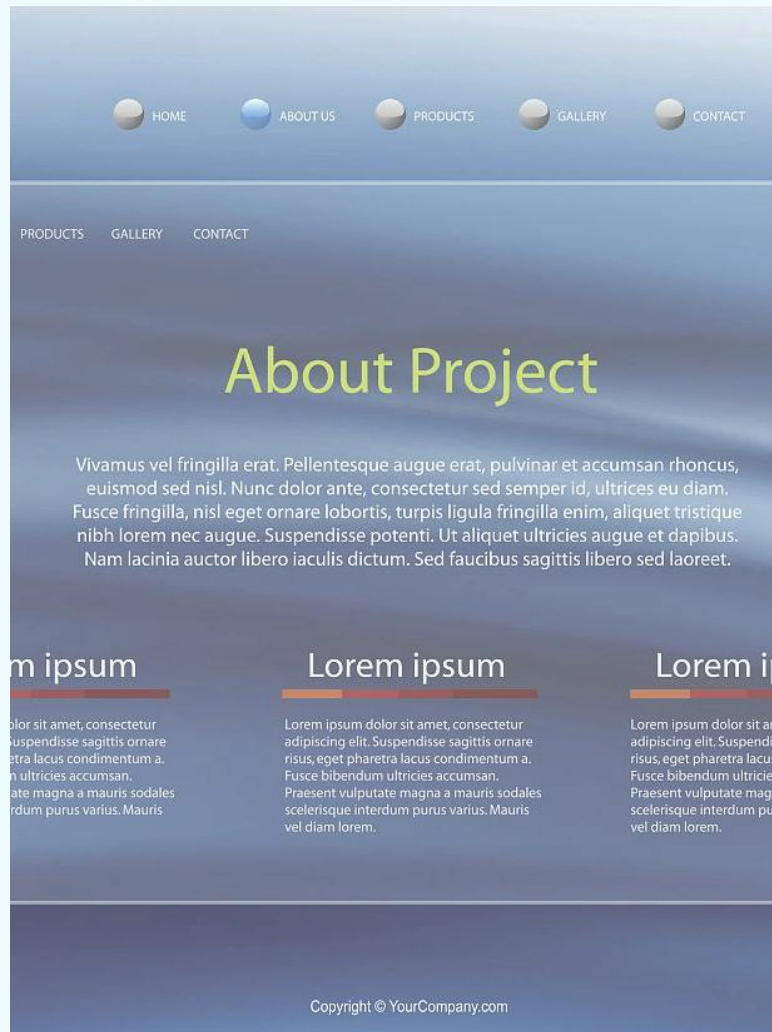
HOME ABOUT US PRODUCTS GALLERY CONTACT

PRODUCTS GALLERY CONTACT

About Project

Vivamus vel fringilla erat. Pellentesque augue erat, pulvinar et accumsan rhoncus, euismod sed nisl. Nunc dolor ante, consectetur sed semper id, ultrices eu diam. Fusce fringilla, nisl eget ornare lobortis, turpis ligula fringilla enim, aliquet tristique nibh lorem nec augue. Suspendisse potenti. Ut aliquet ultricies augue et dapibus. Nam lacinia auctor libero iaculis dictum. Sed faucibus sagittis libero sed laoreet.

m ipsum

olor sit amet, consectetur Suspendisse sagittis ornare etra lacus condimentum a. n ultricies accumsan. tate magna a mauris sodales rdum purus varius. Mauris

Lorem ipsum

Lorem ipsum dolor sit amet, consectetur adipiscing elit. Suspendisse sagittis ornare risus, eget pharetra lacus condimentum a. Fusce bibendum ultricies accumsan. Praesent vulputate magna a mauris sodales scelerisque interdum purus varius. Mauris vel diam lorem.

Lorem i

Lorem ipsum dolor sit ar adipiscing elit. Suspendi risus, eget pharetra lacu Fusce bibendum ultricie Praesent vulputate mag scelerisque interdum pu vel diam lorem.

Copyright © YourCompany.com